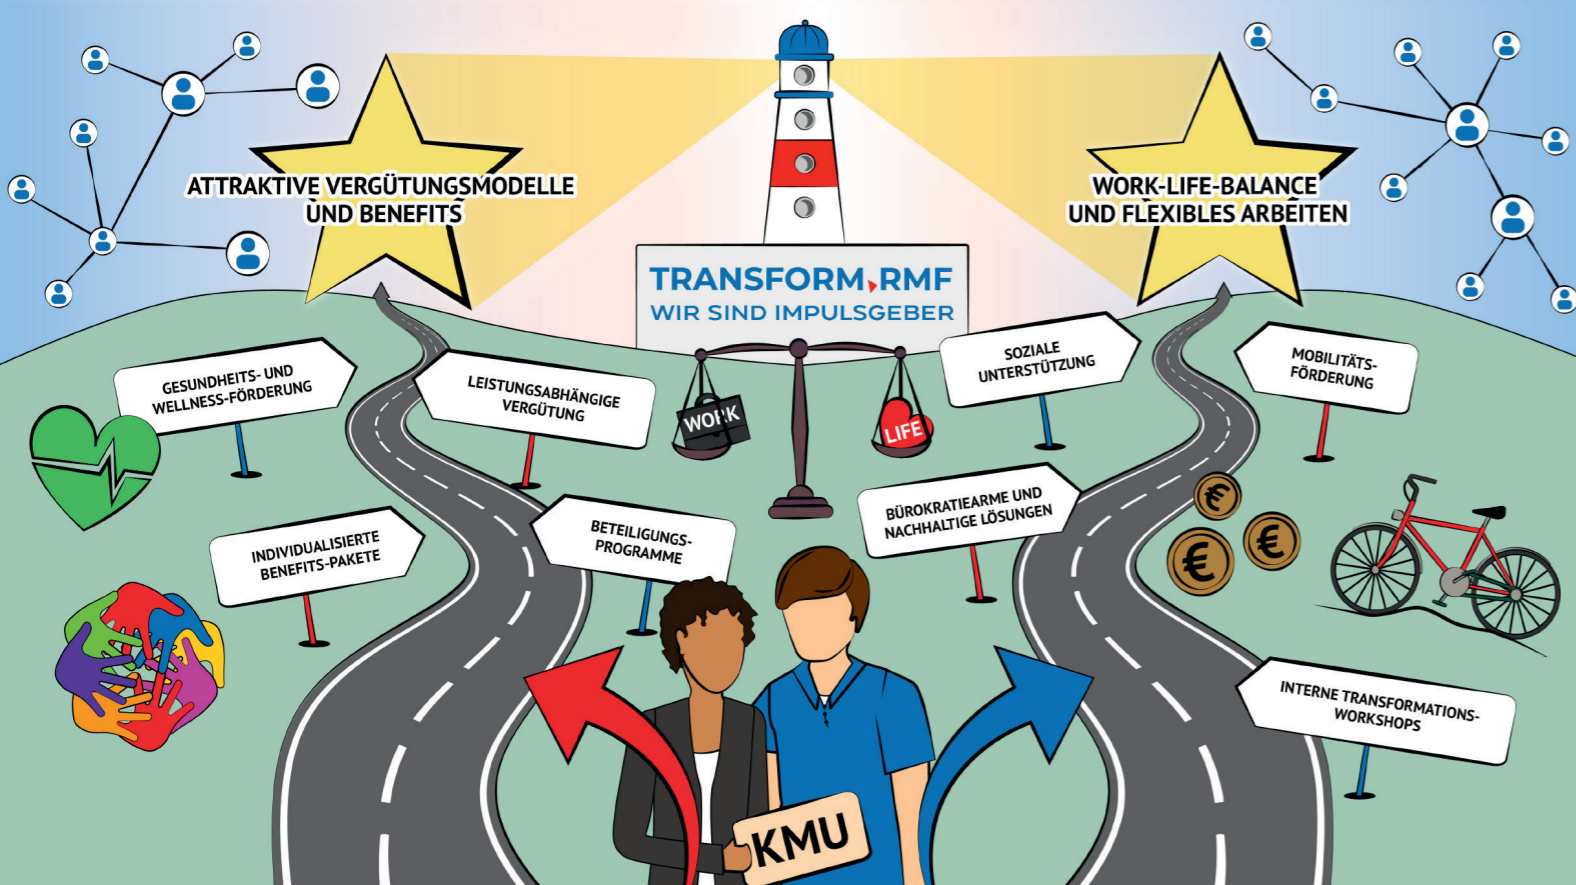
ATTRAKTIVE VERGÜTUNGSMODELLE UND BENEFITS

WORK-LIFE-BALANCE UND FLEXIBLES ARBEITEN

TRANSFORM RMF
WIR SIND IMPULSGEBER

GESUNDHEITS- UND WELLNESS-FÖRDERUNG

LEISTUNGSABHÄNGIGE VERGÜTUNG

WORK

LIFE

SOZIALE UNTERSTÜTZUNG

MOBILITÄTS-FÖRDERUNG

INDIVIDUALISIERTE BENEFITS-PAKETE

BETEILIGUNGS-PROGRAMME

BÜROKRATIEARME UND NACHHALTIGE LÖSUNGEN

€

€

€

INTERNE TRANSFORMATIONS-WORKSHOPS

KMU